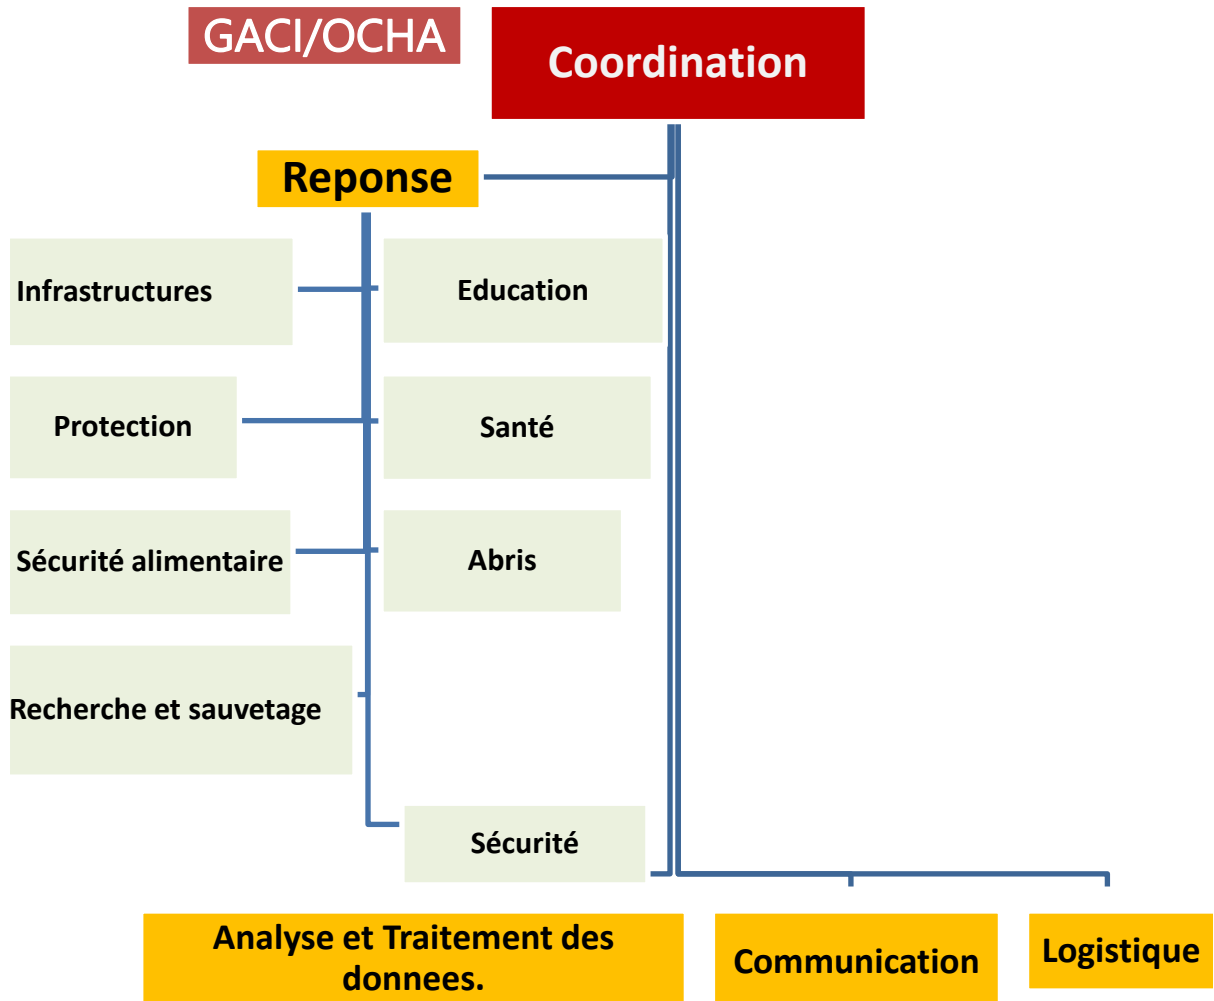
GACI/OCHA

Coordination

Reponse

Infrastructures

Education

Protection

Santé

Sécurité alimentaire

Abris

Recherche et sauvetage

Sécurité

Analyse et Traitement des donnees.

Communication

Logistique